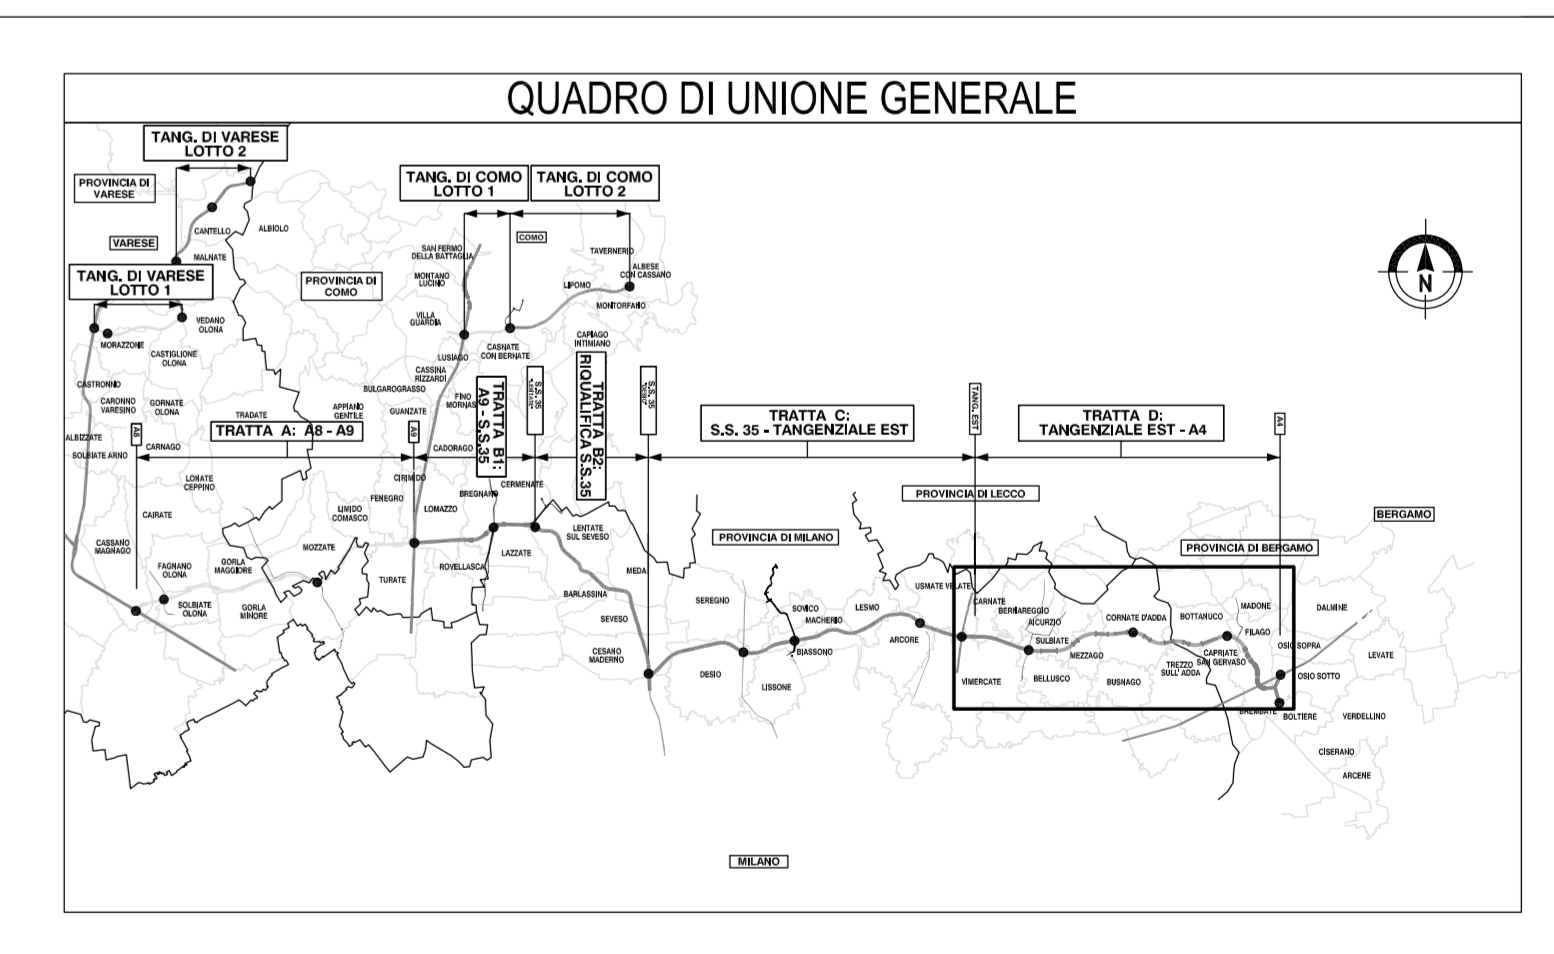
QUADRO DI UNIONE GENERALE

TANG. DI VARESE LOTTO 2

PROVINCIA DI VARESE

VARESE

TANG. DI VARESE LOTTO 1

TANG. DI COMO LOTTO 1

TANG. DI COMO LOTTO 2

COMO

PROVINCIA DI COMO

CANTELLO
ALBIOLO
MALNATE
VEDANO OLONA
MORAZZONE
CASTIGLIONE OLONA
CASTRONNO
CARONNO VARESINO
GORNATE OLONA
TRADATE
APPIANO GENTILE
ALBIZZATE
SOLBIATE ARNO
CARNAGO
SAN FERMO DELLA BATTAGLIA
MONTANO LUCINO
VILLA GUARDIA
LUISAGO
CASSINA RIZZARDI
BULGAROGRASSO
GUANZATE
FINO MORNASCO
CADORAGO
CASNATE CON BERNATE
TAVERNERIO
ALBESE CON CASSANO
LIPOMO
MONTORFANO
CAPIAGO INTIMIANO

A8
TRATTA A: A8 - A9
A9
TRATTA B1: A9 - S.S.35
S.S. 35
TRATTA B2: RIQUALIFICA S.S.35
S.S. 35
TRATTA C: S.S. 35 - TANGENZIALE EST
TANG. EST
TRATTA D: TANGENZIALE EST - A4
A4

LONATE CEPPINO
CAIRATE
CIRIMIDO
FENEGRO
LIMIDO COMASCO
LOMAZZO
BREGNANO
CERMENATE
LENTATE SUL SEVESO
LAZZATE
ROVELLASCA
TURATE
MOZZATE
CASSANO MAGNAGO
FAGNANO OLONA
GORLA MAGGIORE
SOLBIATE OLONA
GORLA MINORE
MEDA
BARLASSINA
SEVESO
CESANO MADERNO
SEREGNO
DESIO
SOVICO
MACHERIO
BIASSONO
LISSONE
LESMO
ARCORE

PROVINCIA DI MILANO
PROVINCIA DI LECCO
PROVINCIA DI BERGAMO
BERGAMO

USMATE VELATE
CARNATE
BERNAREGGIO
AICURZIO
SULBIATE
CORNATE D'ADDA
BOTTANUCO
MADONE
FILAGO
DALMINE
VIMERCATE
BELLUSCO
MEZZAGO
BUSNAGO
TREZZO SULL'ADDA
CAPRIATE SAN GERVASO
OSIO SOPRA
OSIO SOTTO
LEVATE
BREMBATE
BOLTIERE
VERDELLINO
CISERANO
ARCENE

N

MILANO